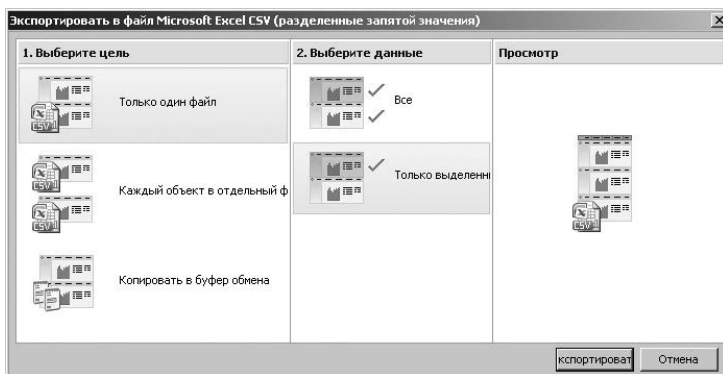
Экспортировать в файл Microsoft Excel CSV (разделенные запятой значения)

1. Выберите цель

CSV Только один файл

CSV CSV Каждый объект в отдельный ф

Копировать в буфер обмена

2. Выберите данные

Все

Только выделенн

Просмотр

CSV

кспортироват

Отмена